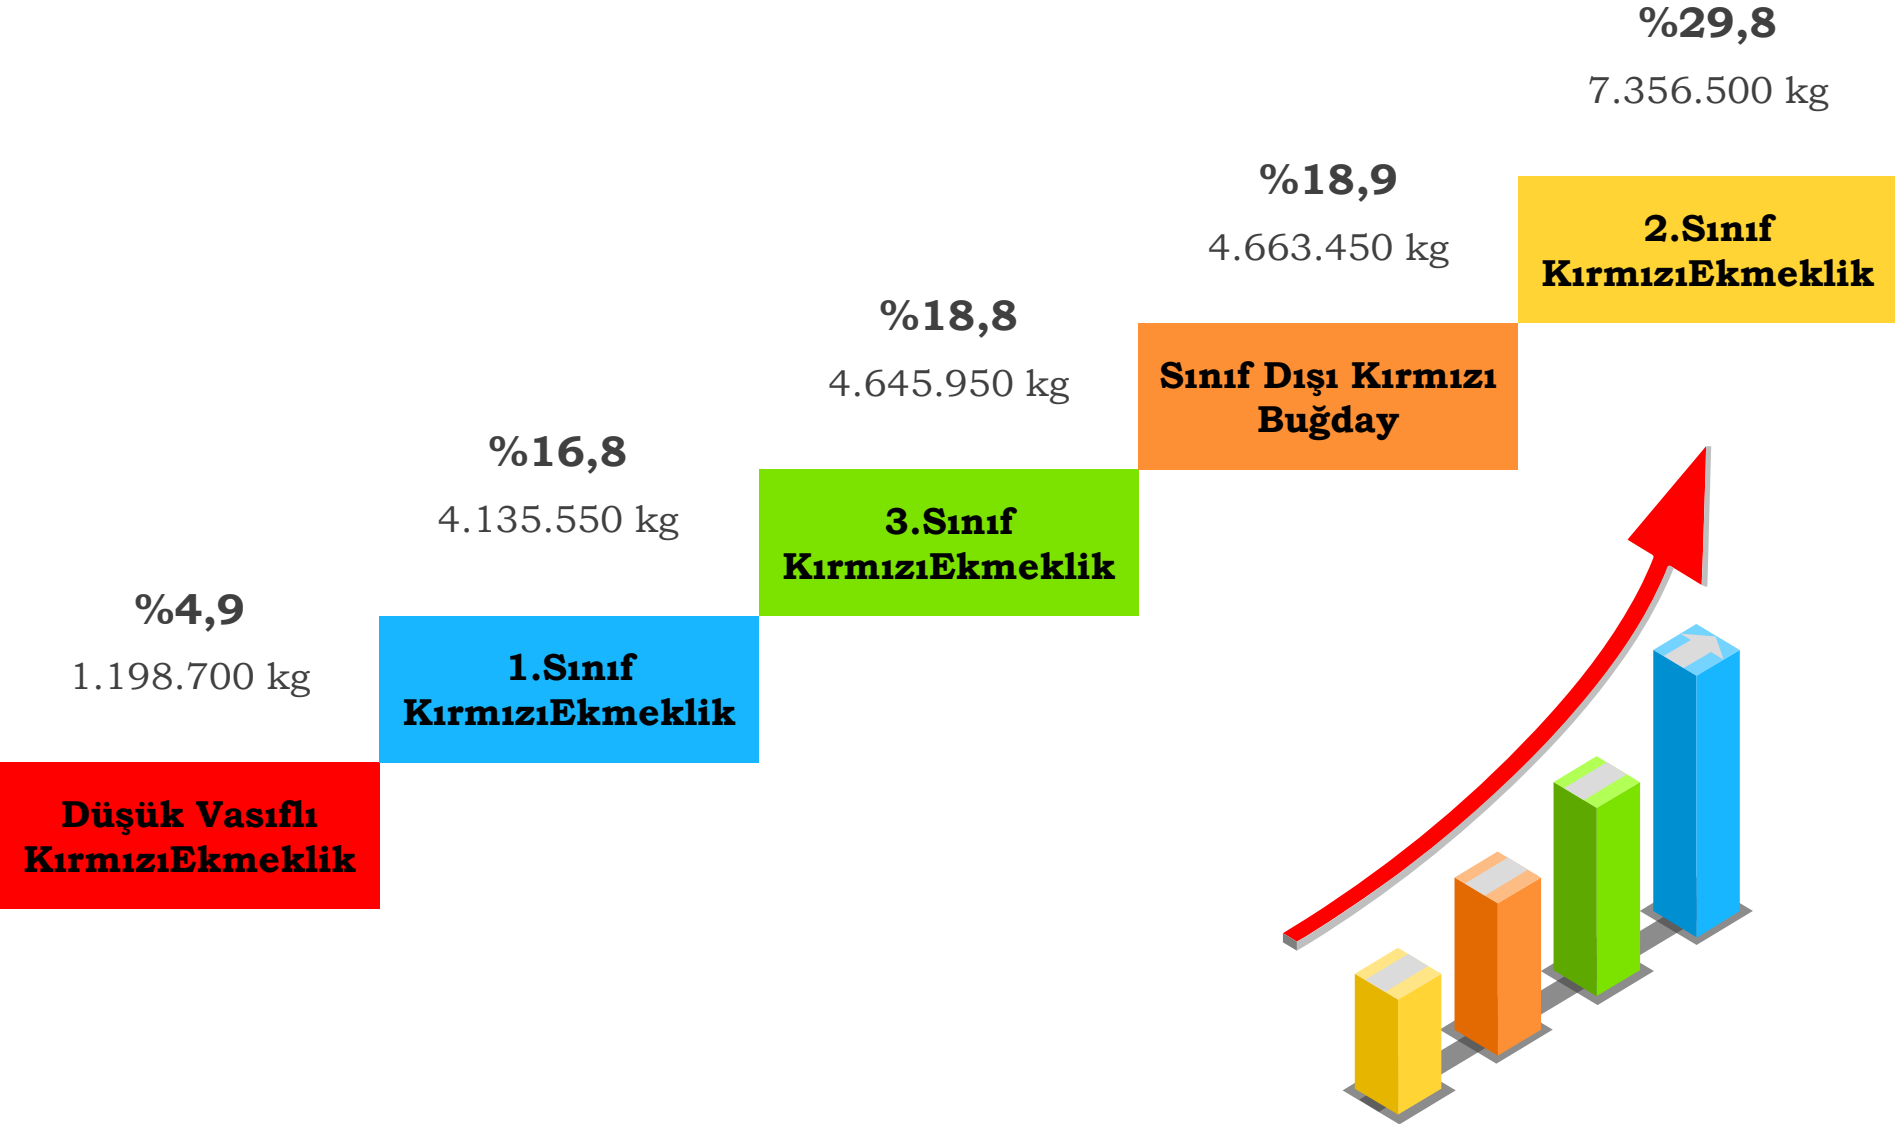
%29,8

7.356.500 kg

%18,9

4.663.450 kg

2.Sınıf KırmızıEkmeklik

%18,8

4.645.950 kg

Sınıf Dışı Kırmızı Buğday

%16,8

4.135.550 kg

3.Sınıf KırmızıEkmeklik

%4,9

1.198.700 kg

1.Sınıf KırmızıEkmeklik

Düşük Vasıflı KırmızıEkmeklik